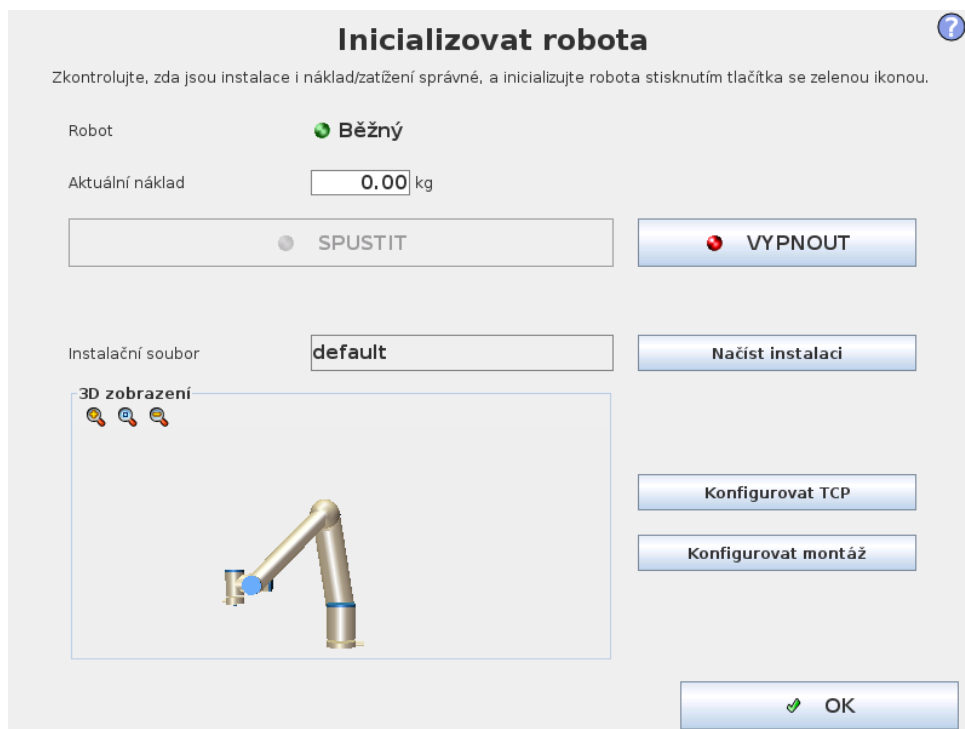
Inicializovat robota

?

Zkontrolujte, zda jsou instalace i náklad/zatížení správné, a inicializujte robota stisknutím tlačítka se zelenou ikonou.

Robot Běžný

Aktuální náklad 0.00 kg

SPUSTIT

VYPNOUT

Instalační soubor default

Načíst instalaci

3D zobrazení

Konfigurovat TCP

Konfigurovat montáž

OK